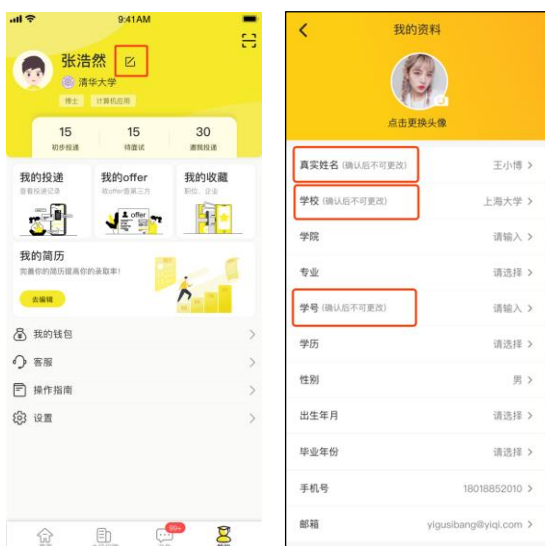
9:41 AM

张浩然

清华大学

博士 计算机应用

15 初步投递

15 待面试

30 邀我投递

我的投递
查看投递记录

我的offer
收offer查第三方

我的收藏
职位、企业

我的简历
完善你的简历提高你的录取率!

去编辑

我的钱包

客服

操作指南

设置

99+

我的资料

点击更换头像

真实姓名 (确认后不可更改) 王小博 >

学校 (确认后不可更改) 上海大学 >

学院 请输入 >

专业 请选择 >

学号 (确认后不可更改) 请输入 >

学历 请选择 >

性别 男 >

出生年月 请选择 >

毕业年份 请选择 >

手机号 18018852010 >

邮箱 yigusibang@yiqi.com >